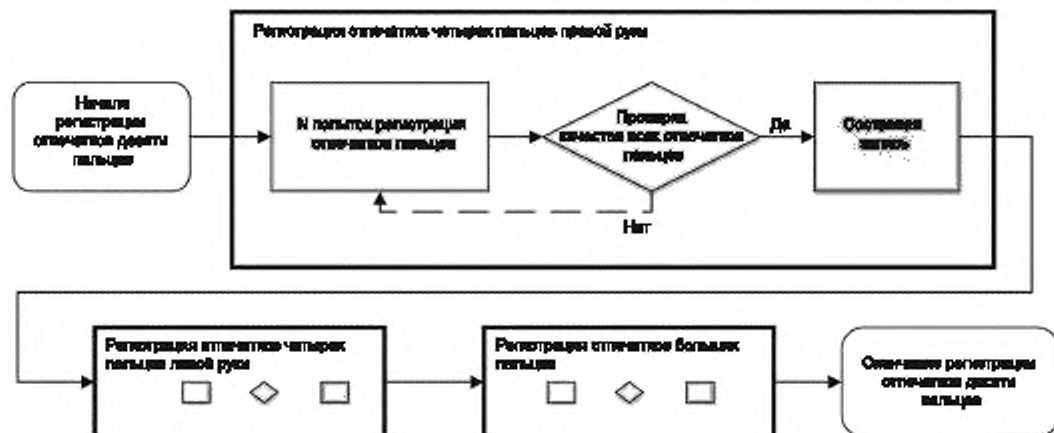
Регистрация отпечатков четырех пальцев правой руки

Начало регистрации отпечатков десяти пальцев

N попыток регистрации отпечатков пальцев

Проверка качества всех отпечатков пальцев

Да

Создание записи

Нет

Регистрация отпечатков четырех пальцев левой руки

Регистрация отпечатков больших пальцев

Окончание регистрации отпечатков десяти пальцев